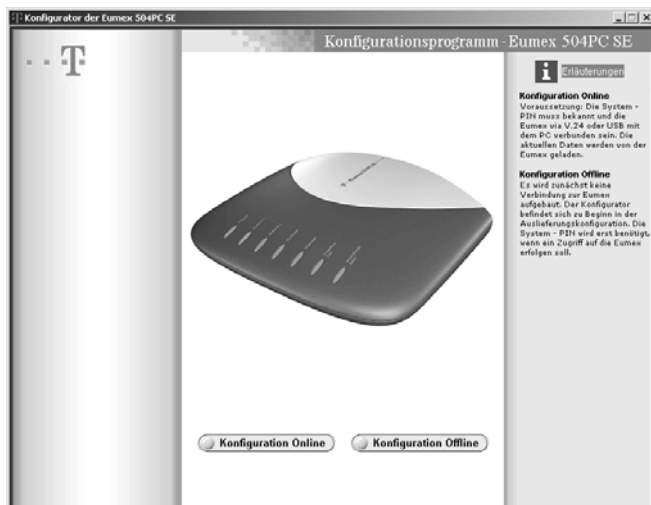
Konfigurator der Eumex 504PC SE

··T··

Konfigurationsprogramm - Eumex 504PC SE

i Erläuterungen

Konfiguration Online
Voraussetzung: Die System - PIN muss bekannt und die Eumex via V.24 oder USB mit dem PC verbunden sein. Die aktuellen Daten werden von der Eumex geladen.

Konfiguration Offline
Es wird zunächst keine Verbindung zur Eumex aufgebaut. Der Konfigurator befindet sich zu Beginn in der Auslieferungskonfiguration. Die System - PIN wird erst benötigt, wenn ein Zugriff auf die Eumex erfolgen soll.

Konfiguration Online

Konfiguration Offline